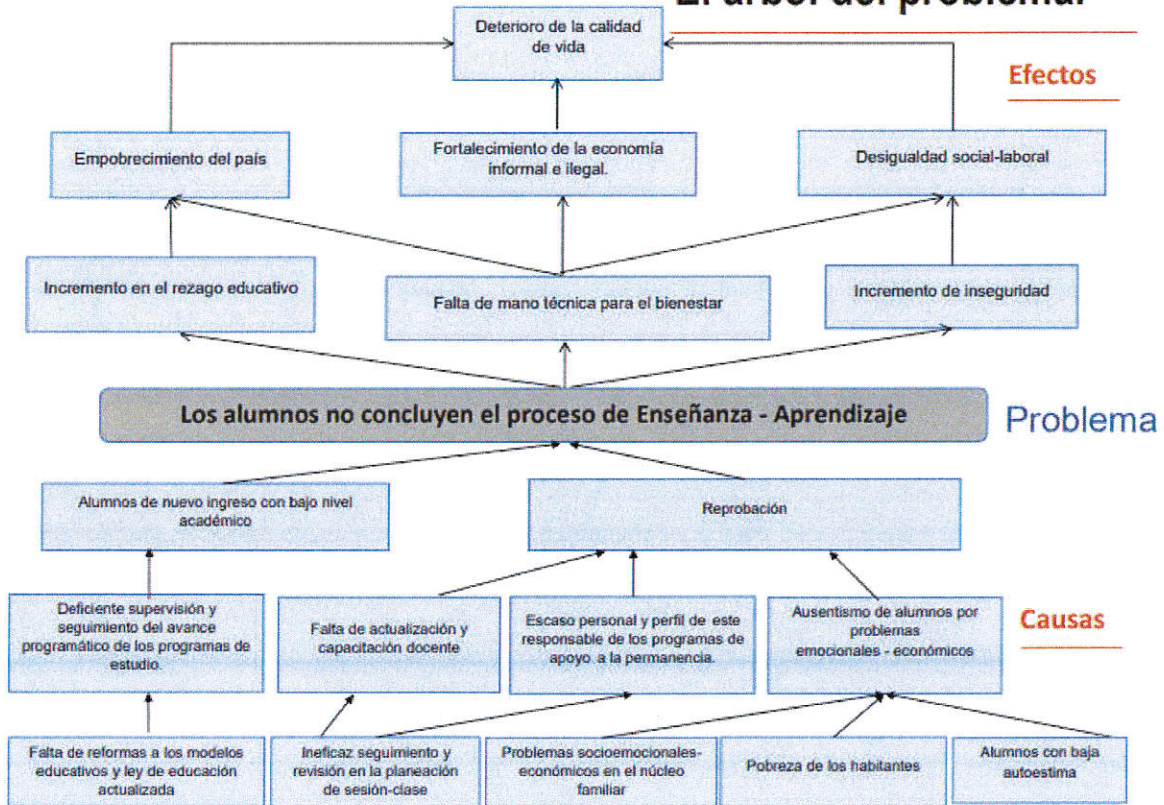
El árbol del problema.

Deterioro de la calidad de vida

Efectos

Empobrecimiento del país

Fortalecimiento de la economía informal e ilegal.

Desigualdad social-laboral

Incremento en el rezago educativo

Falta de mano técnica para el bienestar

Incremento de inseguridad

Los alumnos no concluyen el proceso de Enseñanza - Aprendizaje

Problema

Alumnos de nuevo ingreso con bajo nivel académico

Reprobación

Deficiente supervisión y seguimiento del avance programático de los programas de estudio.

Falta de actualización y capacitación docente

Escaso personal y perfil de este responsable de los programas de apoyo a la permanencia.

Ausentismo de alumnos por problemas emocionales - económicos

Causas

Falta de reformas a los modelos educativos y ley de educación actualizada

Ineficaz seguimiento y revisión en la planeación de sesión-clase

Problemas socioemocionales-económicos en el núcleo familiar

Pobreza de los habitantes

Alumnos con baja autoestima